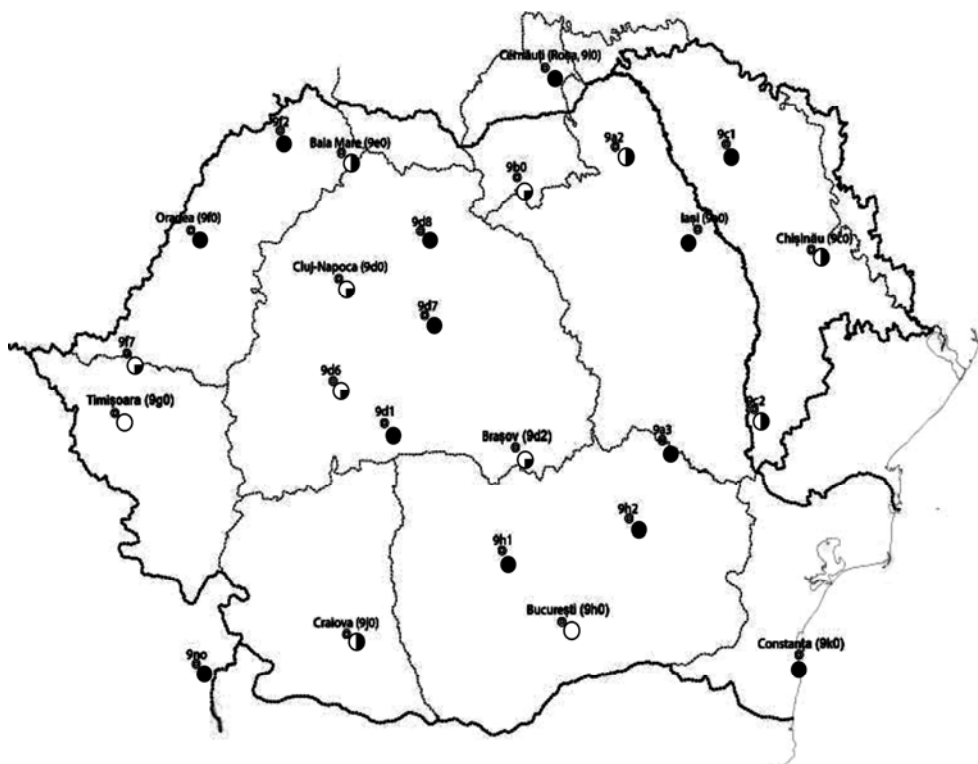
Cernăuți (Rosa, 9l0)
9f2
Baia Mare (9e0)
9a2
9c1
9b0
Oradea (9f0)
9d8
Iași (9a0)
Chișinău (9c0)
Cluj-Napoca (9d0)
9d7
9f7
9d6
Timișoara (9g0)
9d1
9c2
Brașov (9d2)
9a3
9h2
9h1
București (9h0)
Craiova (9j0)
Constanța (9k0)
9no